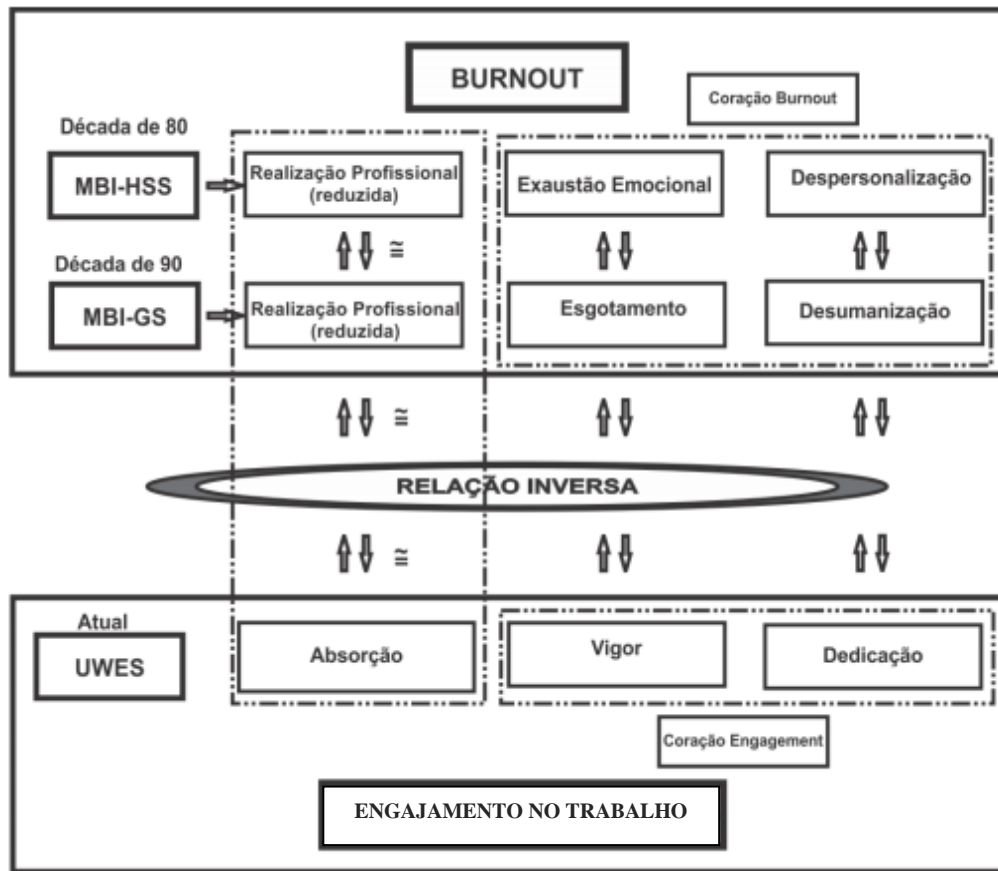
BURNOUT

Coração Burnout

Década de 80

MBI-HSS

Realização Profissional (reduzida)

Exaustão Emocional

Despersonalização

$\cong$

Década de 90

MBI-GS

Realização Profissional (reduzida)

Esgotamento

Desumanização

$\cong$

RELAÇÃO INVERSA

$\cong$

Atual

UWES

Absorção

Vigor

Dedicação

Coração Engagement

ENGAJAMENTO NO TRABALHO